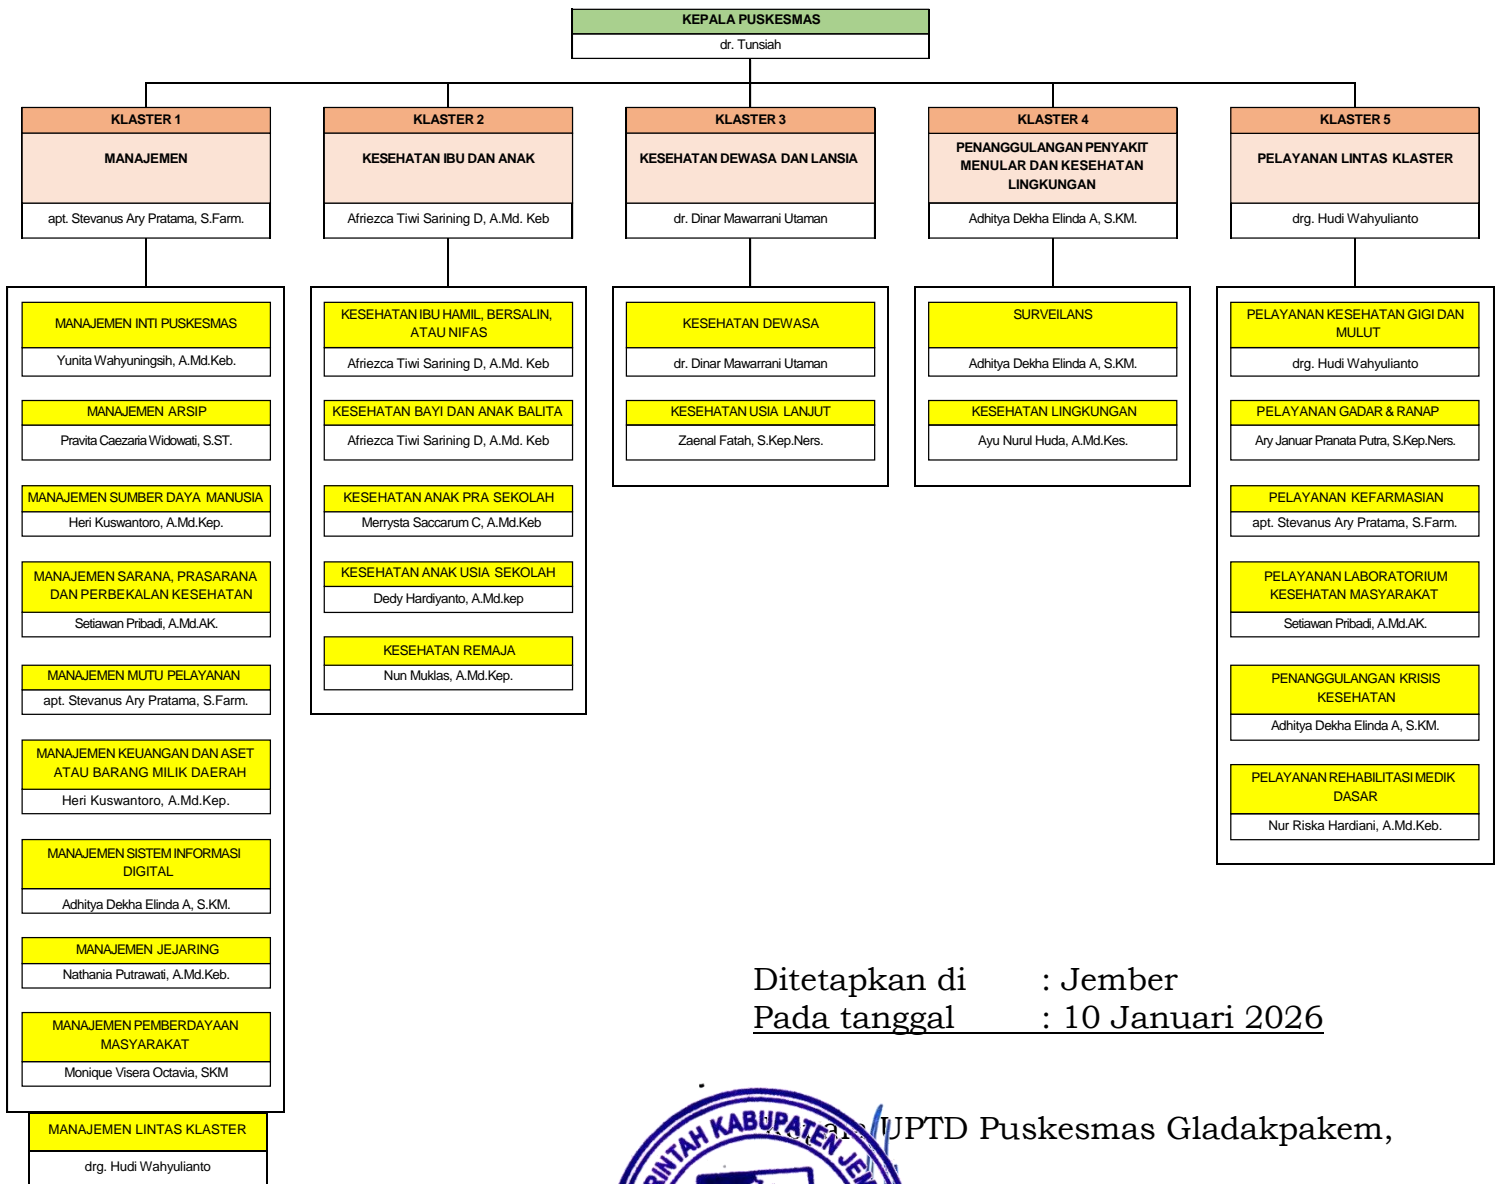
KEPALA PUSKESMAS
dr. Tunsiah

KLASTER 1
MANAJEMEN
apt. Stevanus Ary Pratama, S.Farm.

KLASTER 2
KESEHATAN IBU DAN ANAK
Afriezca Tiwi Sarining D, A.Md. Keb

KLASTER 3
KESEHATAN DEWASA DAN LANSIA
dr. Dinar Mawarrani Utaman

KLASTER 4
PENANGGULANGAN PENYAKIT MENULAR DAN KESEHATAN LINGKUNGAN
Adhitya Dekha Elinda A, S.KM.

KLASTER 5
PELAYANAN LINTAS KLASTER
drg. Hudi Wahyulianto

MANAJEMEN INTI PUSKESMAS
Yunita Wahyuningsih, A.Md.Keb.

MANAJEMEN ARSIP
Pravita Caezaria Widowati, S.ST.

MANAJEMEN SUMBER DAYA MANUSIA
Heri Kuswantoro, A.Md.Kep.

MANAJEMEN SARANA, PRASARANA DAN PERBEKALAN KESEHATAN
Setiawan Pribadi, A.Md.AK.

MANAJEMEN MUTU PELAYANAN
apt. Stevanus Ary Pratama, S.Farm.

MANAJEMEN KEUANGAN DAN ASET ATAU BARANG MILIK DAERAH
Heri Kuswantoro, A.Md.Kep.

MANAJEMEN SISTEM INFORMASI DIGITAL
Adhitya Dekha Elinda A, S.KM.

MANAJEMEN JEJARING
Nathania Putrawati, A.Md.Keb.

MANAJEMEN PEMBERDAYAAN MASYARAKAT
Monique Visera Octavia, SKM

MANAJEMEN LINTAS KLASTER
drg. Hudi Wahyulianto

KESEHATAN IBU HAMIL, BERSALIN, ATAU NIFAS
Afriezca Tiwi Sarining D, A.Md. Keb

KESEHATAN BAYI DAN ANAK BALITA
Afriezca Tiwi Sarining D, A.Md. Keb

KESEHATAN ANAK PRA SEKOLAH
Merrysta Saccarum C, A.Md.Keb

KESEHATAN ANAK USIA SEKOLAH
Dedy Hardiyanto, A.Md.kep

KESEHATAN REMAJA
Nun Muklas, A.Md.Kep.

KESEHATAN DEWASA
dr. Dinar Mawarrani Utaman

KESEHATAN USIA LANJUT
Zaenal Fatah, S.Kep.Ners.

SURVEILANS
Adhitya Dekha Elinda A, S.KM.

KESEHATAN LINGKUNGAN
Ayu Nurul Huda, A.Md.Kes.

PELAYANAN KESEHATAN GIGI DAN MULUT
drg. Hudi Wahyulianto

PELAYANAN GADAR & RANAP
Ary Januar Pranata Putra, S.Kep.Ners.

PELAYANAN KEFARMASIAN
apt. Stevanus Ary Pratama, S.Farm.

PELAYANAN LABORATORIUM KESEHATAN MASYARAKAT
Setiawan Pribadi, A.Md.AK.

PENANGGULANGAN KRISIS KESEHATAN
Adhitya Dekha Elinda A, S.KM.

PELAYANAN REHABILITASI MEDIK DASAR
Nur Riska Hardiani, A.Md.Keb.

Ditetapkan di : Jember
Pada tanggal : 10 Januari 2026

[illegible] UPTD Puskesmas Gladakpakem,

PEMERINTAH KABUPATEN JE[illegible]